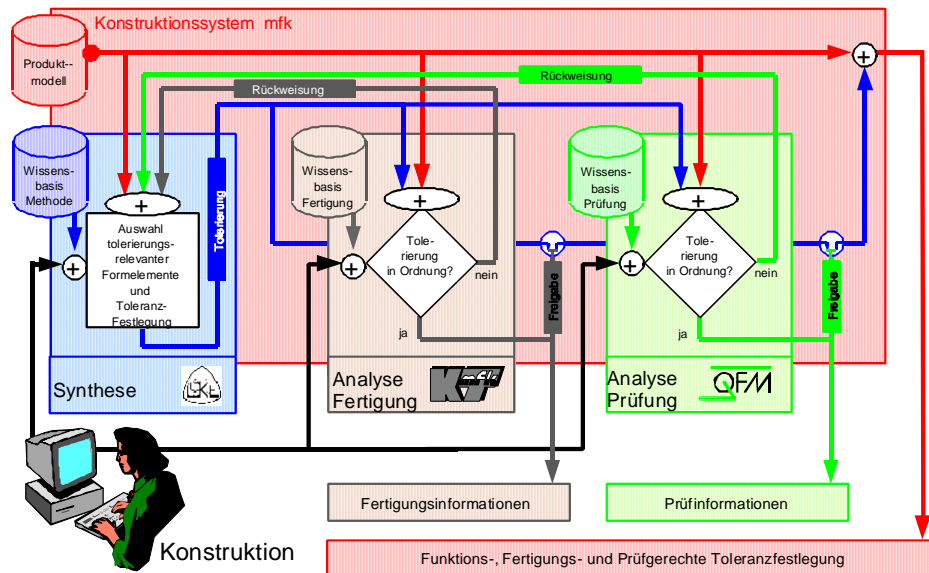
Konstruktionssystem mfk

Produkt-- modell

Rückweisung

Rückweisung

Wissens- basis Methode

+

Auswahl tolerierungs- relevanter Formelemente und Toleranz- Festlegung

Tolerierung

+

Synthese

Wissens- basis Fertigung

+

+

Tole- rierung in Ordnung?

nein

ja

Freigabe

Analyse Fertigung

Wissens- basis Prüfung

+

+

Tole- rierung in Ordnung?

nein

ja

Freigabe

Analyse Prüfung

QFM

+

Fertigungsinformationen

Prüfinformationen

Konstruktion

Funktions-, Fertigungs- und Prüfgerechte Toleranzfestlegung